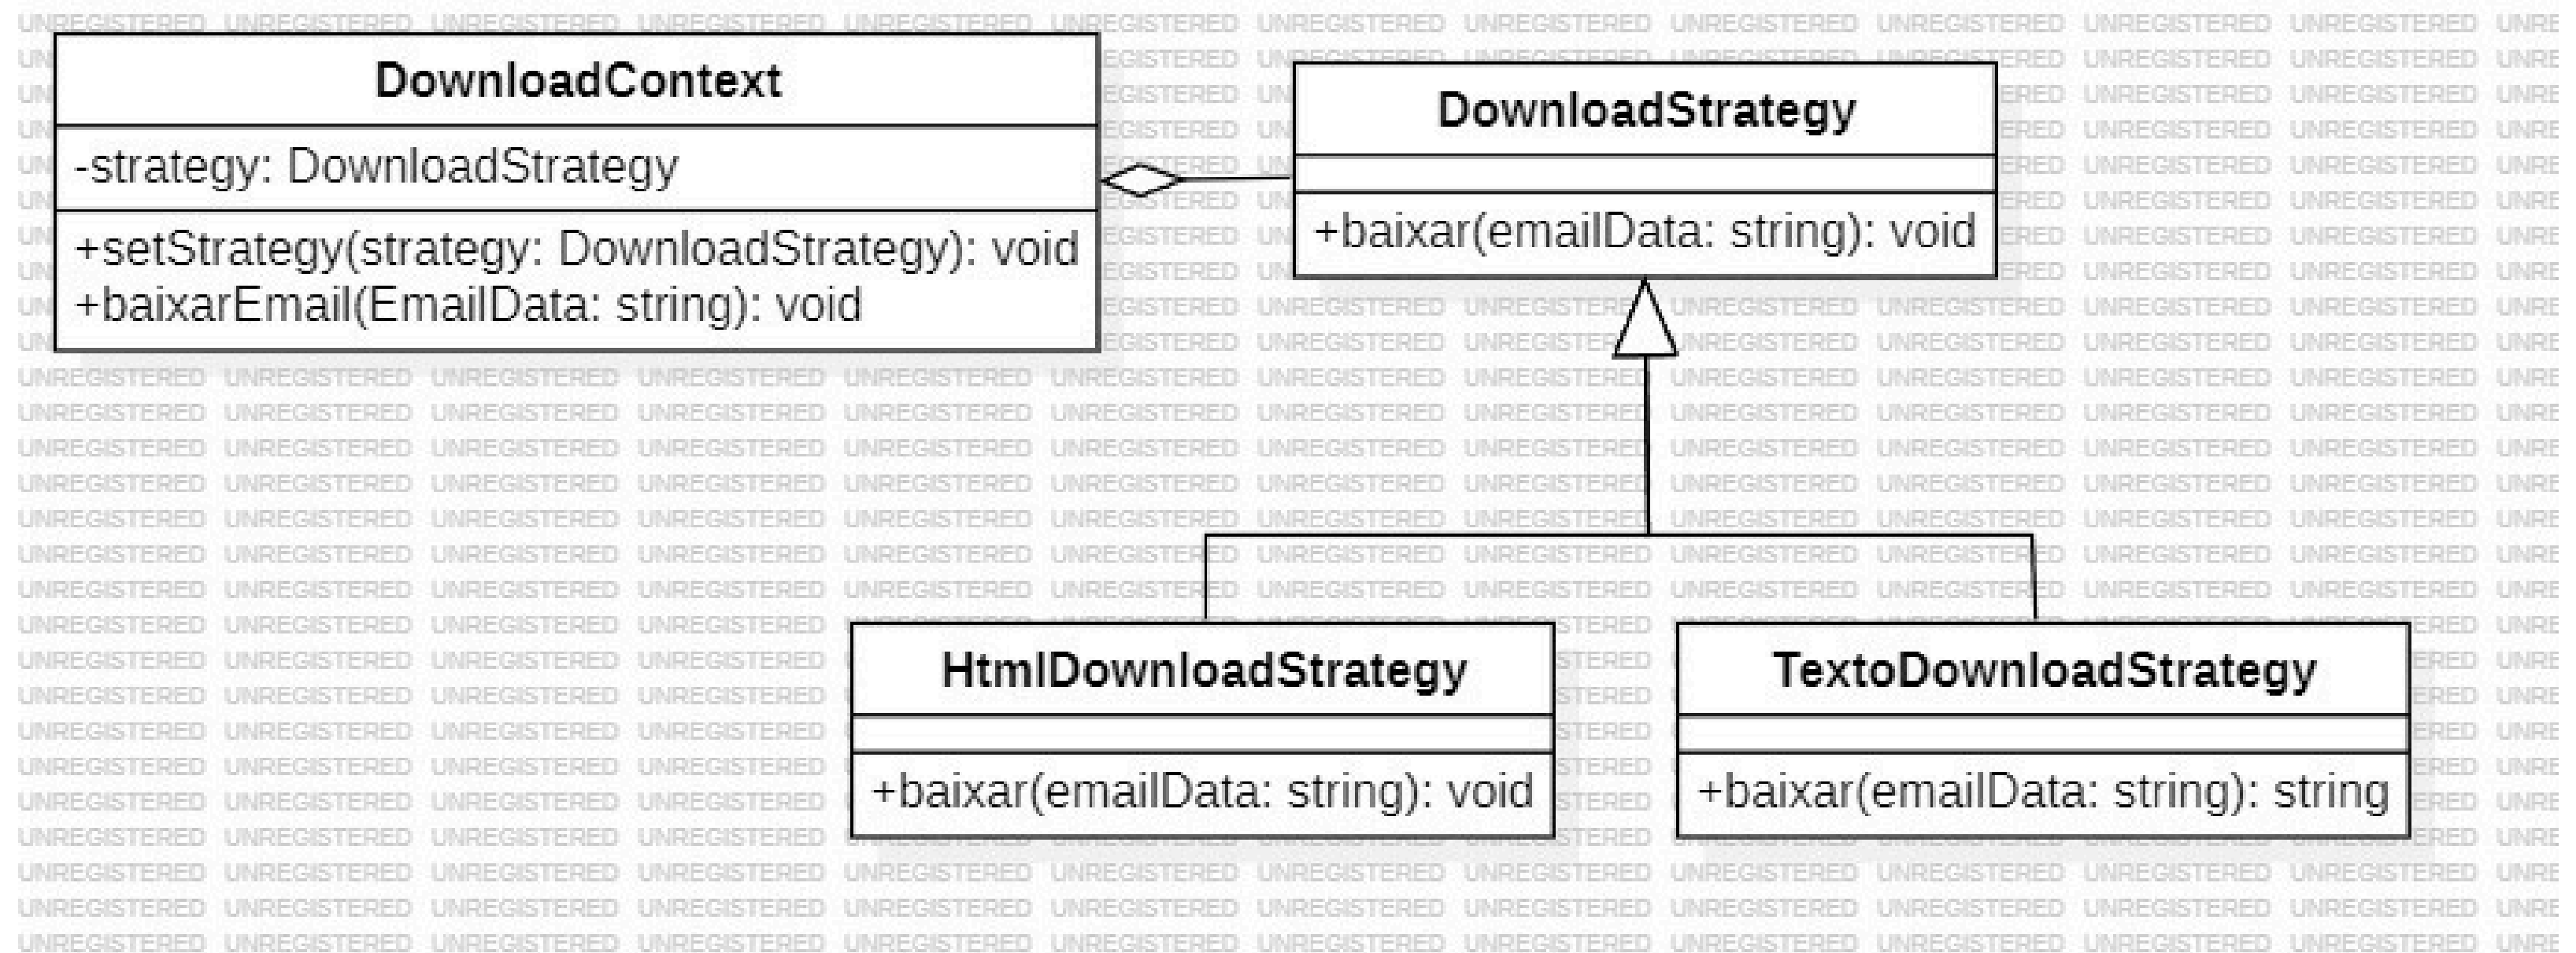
UNREGISTERED UNREGISTERED UNREGISTERED UNREGISTERED UNREGISTERED UNREGISTERED UNREGISTERED UNREGISTERED UNREGISTERED UNREGISTERED UNREGISTERED UNREGISTERED

DownloadContext

-strategy: DownloadStrategy

+setStrategy(strategy: DownloadStrategy): void
+baixarEmail(EmailData: string): void

DownloadStrategy

+baixar(emailData: string): void

HtmlDownloadStrategy

+baixar(emailData: string): void

TextoDownloadStrategy

+baixar(emailData: string): string